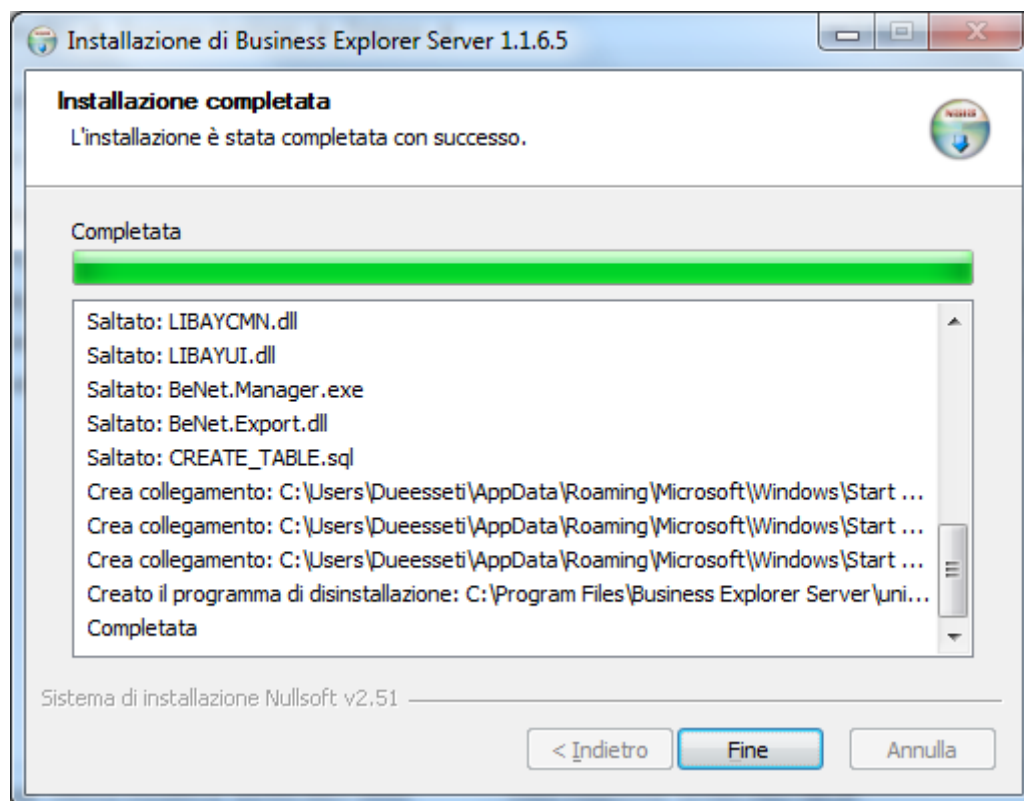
Installazione di Business Explorer Server 1.1.6.5

Installazione completata
L'installazione è stata completata con successo.

Nsis

Completata

Saltato: LIBAYCMN.dll
Saltato: LIBAYUI.dll
Saltato: BeNet.Manager.exe
Saltato: BeNet.Export.dll
Saltato: CREATE_TABLE.sql
Crea collegamento: C:\Users\Dueesseti\AppData\Roaming\Microsoft\Windows\Start ...
Crea collegamento: C:\Users\Dueesseti\AppData\Roaming\Microsoft\Windows\Start ...
Crea collegamento: C:\Users\Dueesseti\AppData\Roaming\Microsoft\Windows\Start ...
Creato il programma di disinstallazione: C:\Program Files\Business Explorer Server\uni...
Completata

Sistema di installazione Nullsoft v2.51

< Indietro
Fine
Annulla